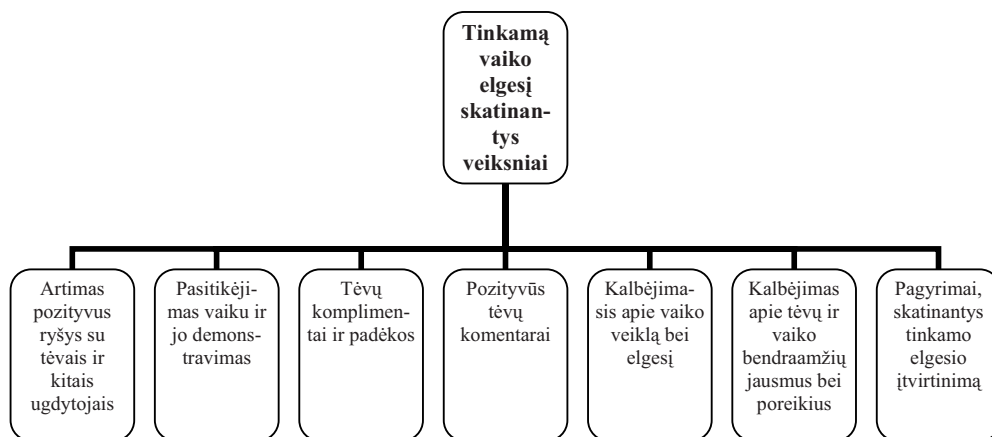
Tinkamą vaiko elgesį skatinantys veiksniai

Artimas pozityvus ryšys su tėvais ir kitais ugdytojais

Pasitikėjimas vaiku ir jo demonstravimas

Tėvų komplimentai ir padėkos

Pozityvūs tėvų komentarai

Kalbėjimasis apie vaiko veiklą bei elgesį

Kalbėjimas apie tėvų ir vaiko bendraamžių jausmus bei poreikius

Pagyrimai, skatinantys tinkamo elgesio įtvirtinimą